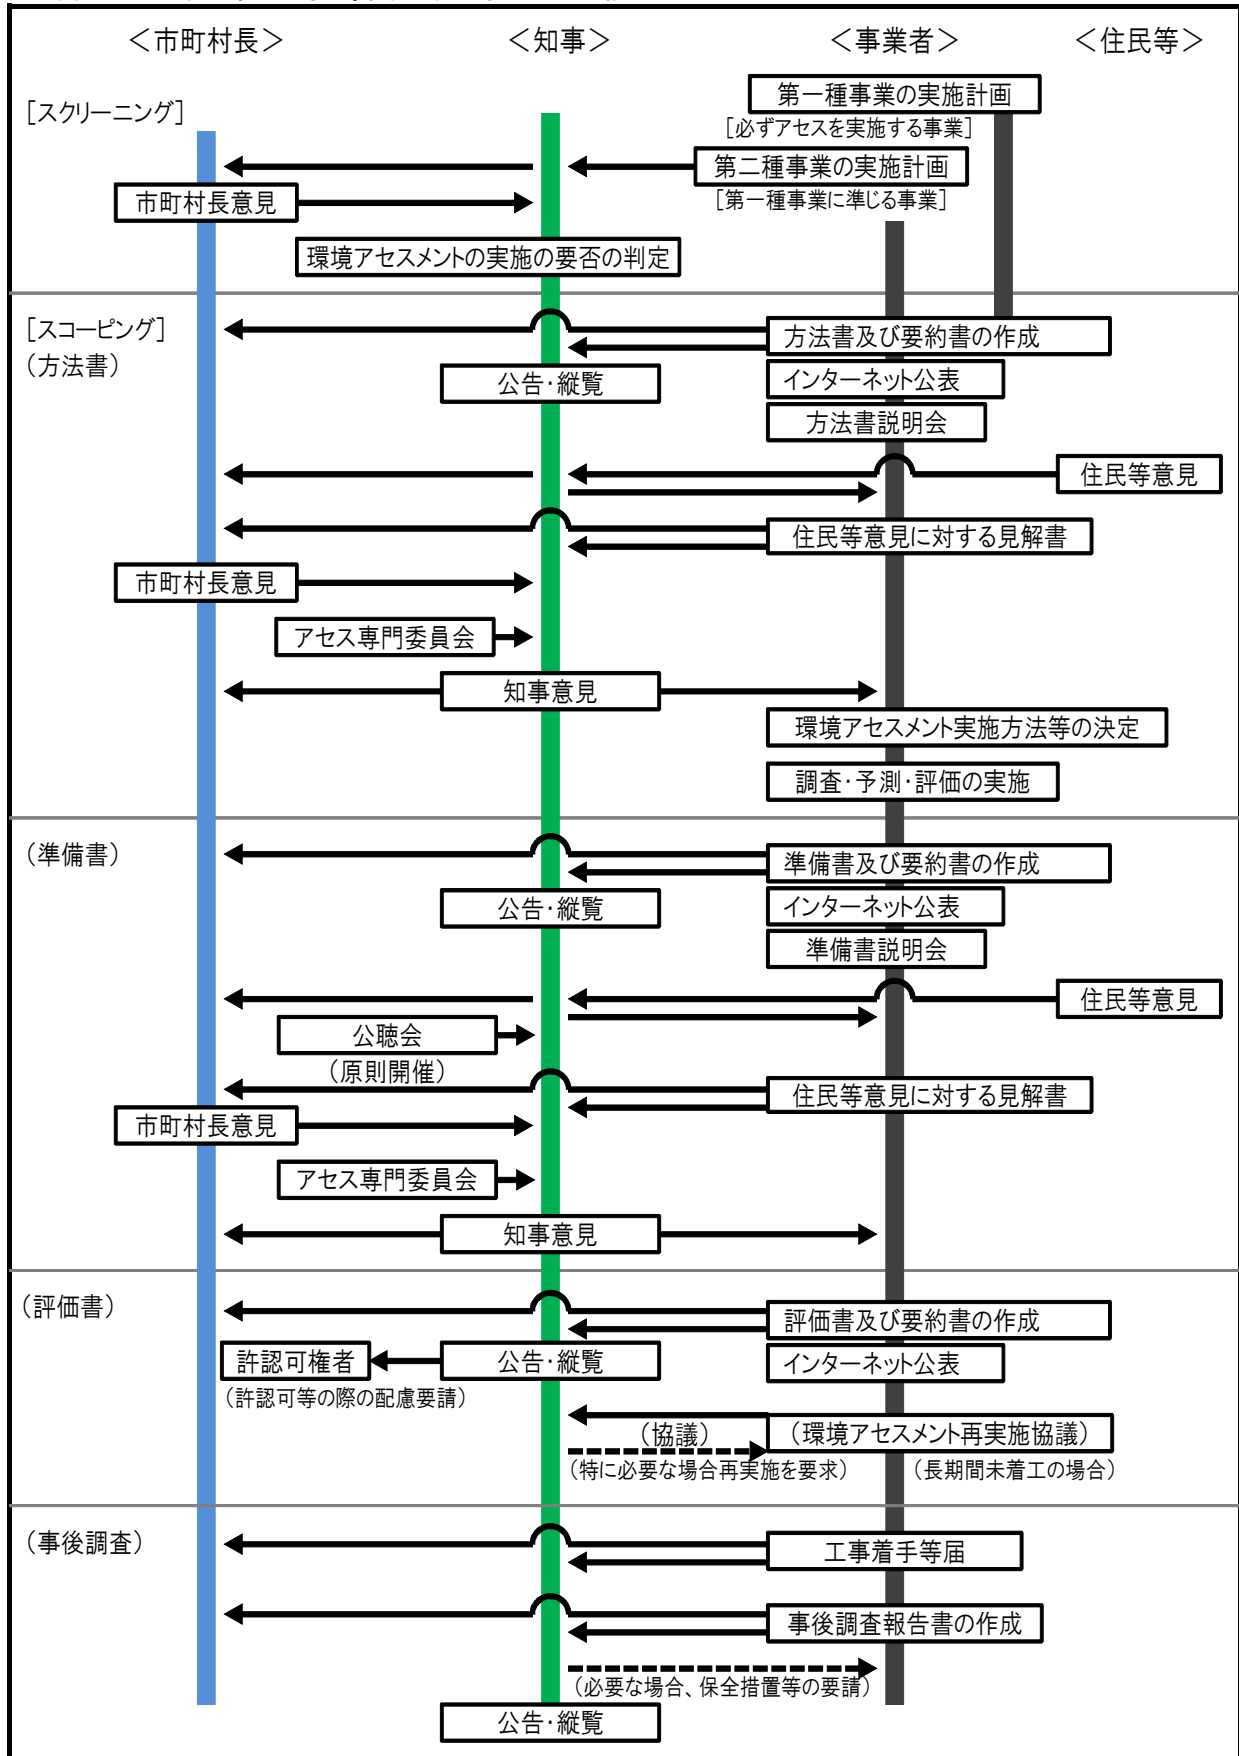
＜市町村長＞ ＜知事＞ ＜事業者＞ ＜住民等＞

［スクリーニング］

第一種事業の実施計画
［必ずアセスを実施する事業］

第二種事業の実施計画
［第一種事業に準じる事業］

市町村長意見

環境アセスメントの実施の要否の判定

［スコーピング］
（方法書）

方法書及び要約書の作成

公告･縦覧

インターネット公表

方法書説明会

住民等意見

住民等意見に対する見解書

市町村長意見

アセス専門委員会

知事意見

環境アセスメント実施方法等の決定

調査･予測･評価の実施

（準備書）

準備書及び要約書の作成

公告･縦覧

インターネット公表

準備書説明会

住民等意見

公聴会
（原則開催）

住民等意見に対する見解書

市町村長意見

アセス専門委員会

知事意見

（評価書）

評価書及び要約書の作成

許認可権者

公告･縦覧

インターネット公表

（許認可等の際の配慮要請）

（協議）

（環境アセスメント再実施協議）

（特に必要な場合再実施を要求）

（長期間未着工の場合）

（事後調査）

工事着手等届

事後調査報告書の作成

（必要な場合、保全措置等の要請）

公告･縦覧